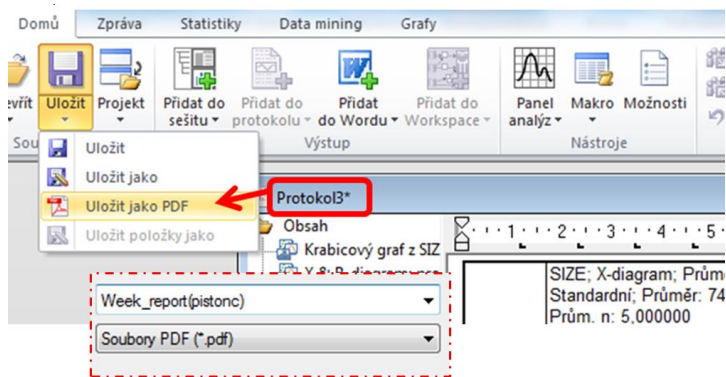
Domů Zpráva Statistiky Data mining Grafy

evřít Uložit Projekt Přidat do sešitu Přidat do protokolu Přidat do Wordu Přidat do Workspace Panel analýz Makro Možnosti

Sou Výstup Nástroje

Uložit
Uložit jako
Uložit jako PDF
Uložit položky jako

Protokol3*

Obsah
Krabicový graf z SIZ
X-&-R diagram pro

· 1 · 2 · 3 · 4 · 5

SIZE; X-diagram; Prům
Standardní; Průměr: 74
Prům. n: 5,000000

Week_report(pistonc)
Soubory PDF (*.pdf)